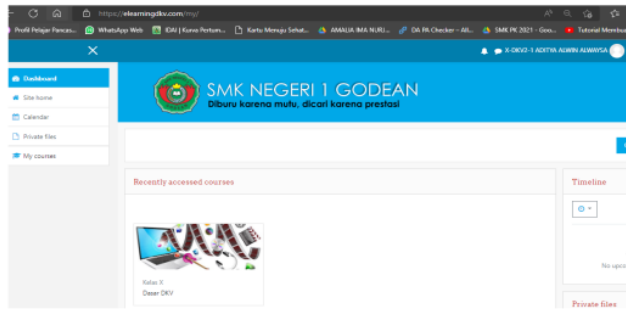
https://elearningdkv.com/my/

Profil Pelajar Pancas... WhatsApp Web IDAI | Kurva Pertum... Kartu Menuju Sehat... AMALIA IMA NURU... DA PA Checker - Alli... SMK PK 2021 - Goo... Tutorial Membuat

X-DKV2-1 ADITYA ALWIN ALWAYSA

Dashboard
Site home
Calendar
Private files
My courses

SMK NEGERI 1 GODEAN
Diburu karena mutu, dicari karena prestasi

Recently accessed courses

Kelas X
Dasar DKV

Timeline

No upco

Private files